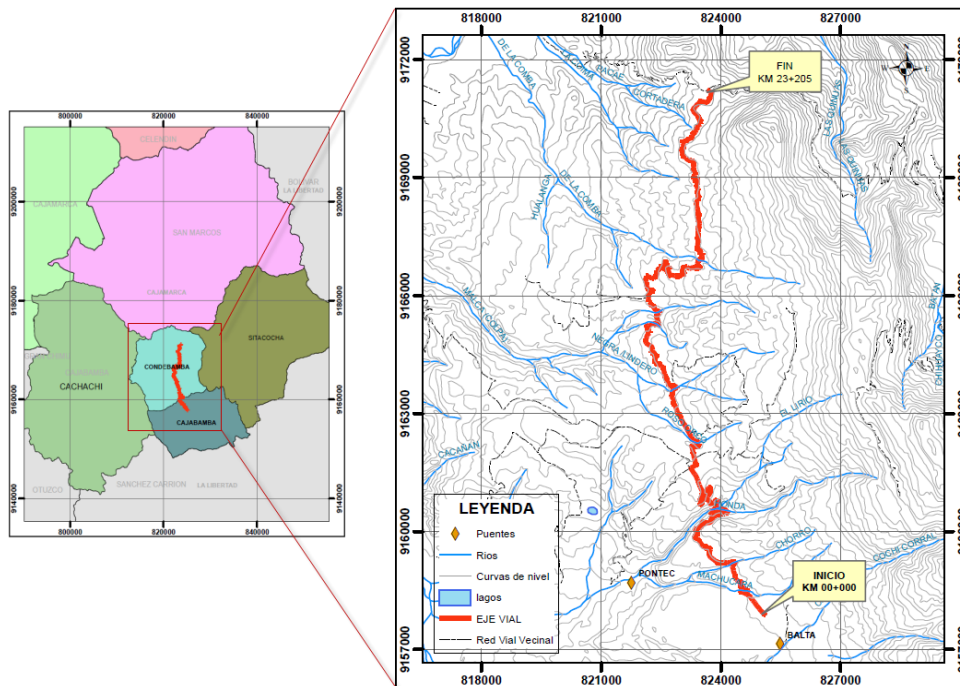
800000
820000
840000
9200000
9180000
9160000
9140000
CELENDIN
CAJAMARCA
SAN MARCOS
BOLIVAR
LA LIBERTAD
CAJAMARCA
SITACOCHA
CONDEBAMBA
CAJAMARCA
CACHACHI
CAJABAMBA
OTUZCO
SANCHEZ CARRION
LA LIBERTAD

818000
821000
824000
827000
9172000
9169000
9166000
9163000
9160000
9157000
FIN
KM 23+205
DE LA COMBA
LA COMBA
CORTADERA
HUALANGA
DE LA COMBA
LAS QUINUAS
MALCA (COCPAL)
NEGRA LINDERO
EL LIRIO
RODEO
CACAÑAN
CHORRO
MACHUCARA
COCHI CORRAL
PONTEC
INICIO
KM 00+000
BALTA

LEYENDA
Puentes
Rios
Curvas de nivel
lagos
EJE VIAL
Red Vial Vecinal